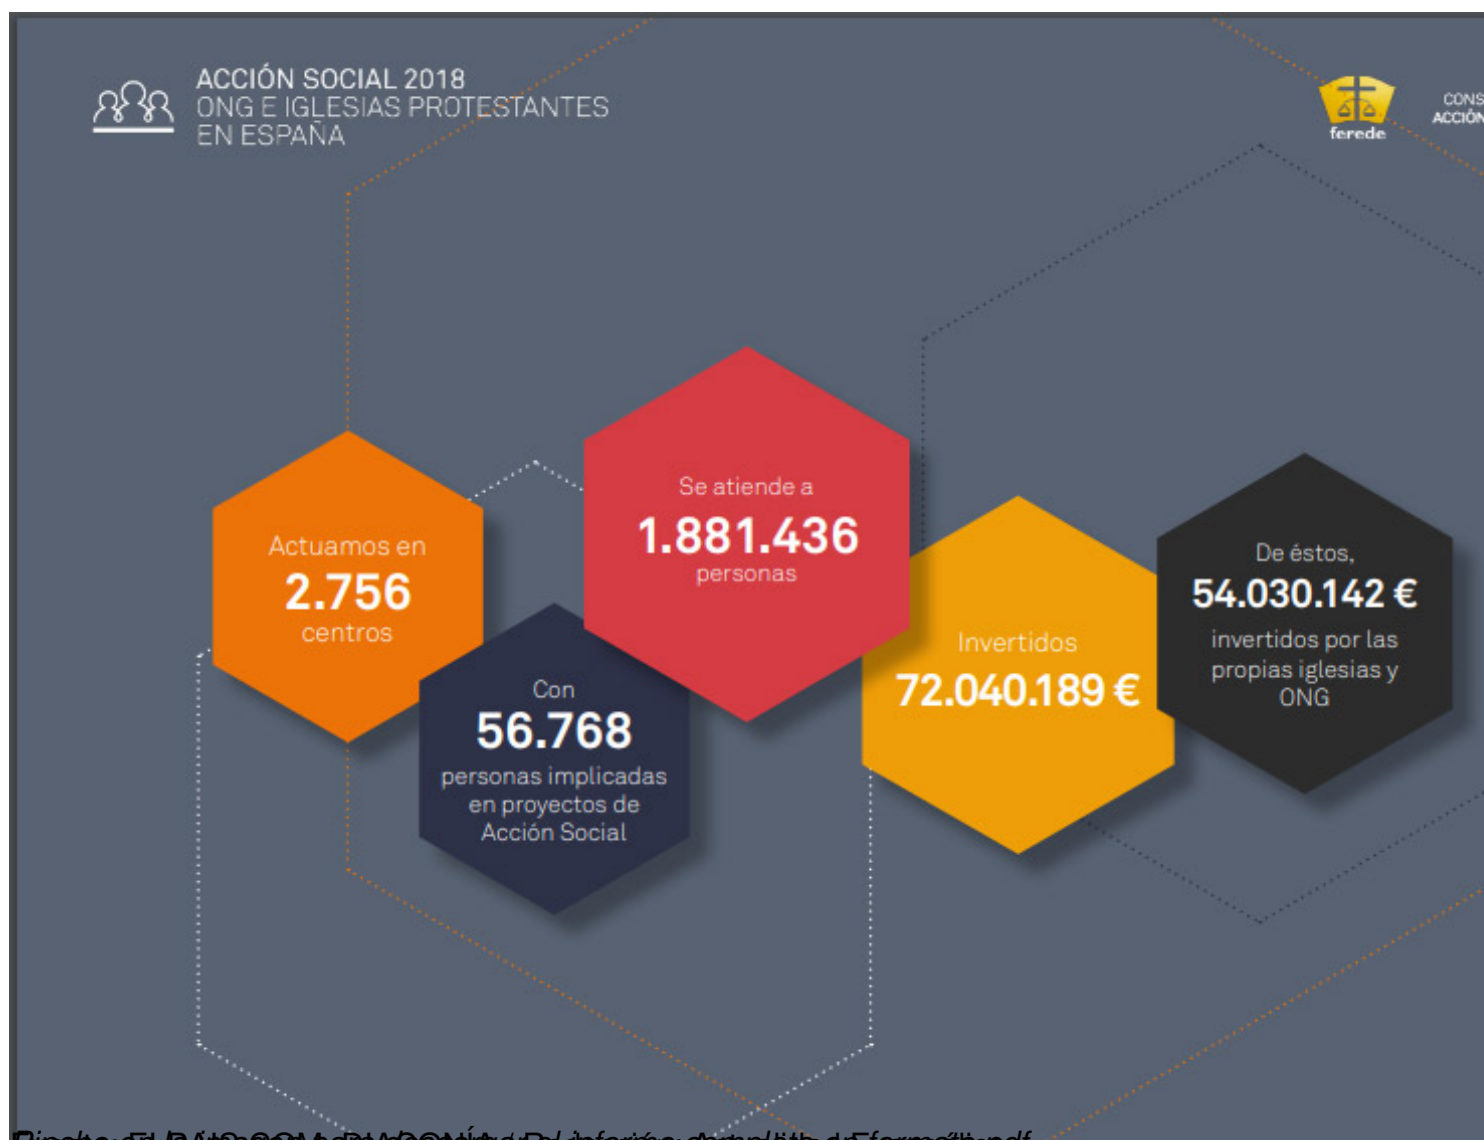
ACCIÓN SOCIAL 2018
ONG E IGLESIAS PROTESTANTES
EN ESPAÑA

ferede

CONS
ACCIÓN

Actuamos en
2.756
centros

Con
56.768
personas implicadas en proyectos de Acción Social

Se atiende a
1.881.436
personas

Invertidos
72.040.189 €

De éstos,
54.030.142 €
invertidos por las propias iglesias y ONG

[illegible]